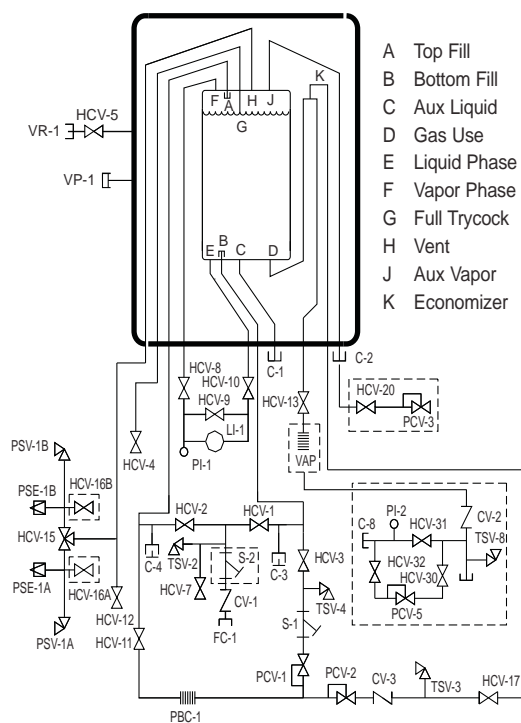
A Top Fill
B Bottom Fill
C Aux Liquid
D Gas Use
E Liquid Phase
F Vapor Phase
G Full Trycock
H Vent
J Aux Vapor
K Economizer

F A H J
G
K
E B C D

VR-1
HCV-5
VP-1
C-1
C-2
HCV-8
HCV-10
HCV-9
LI-1
PI-1
HCV-13
HCV-20
PCV-3
VAP
HCV-4
PSV-1B
PSE-1B
HCV-16B
HCV-15
PSE-1A
HCV-16A
PSV-1A
HCV-12
HCV-11
HCV-2
HCV-1
C-4
TSV-2
S-2
C-3
HCV-3
HCV-7
CV-1
FC-1
TSV-4
S-1
C-8
PI-2
HCV-31
CV-2
TSV-8
HCV-32
HCV-30
PCV-5
PCV-1
PCV-2
CV-3
TSV-3
HCV-17
PBC-1